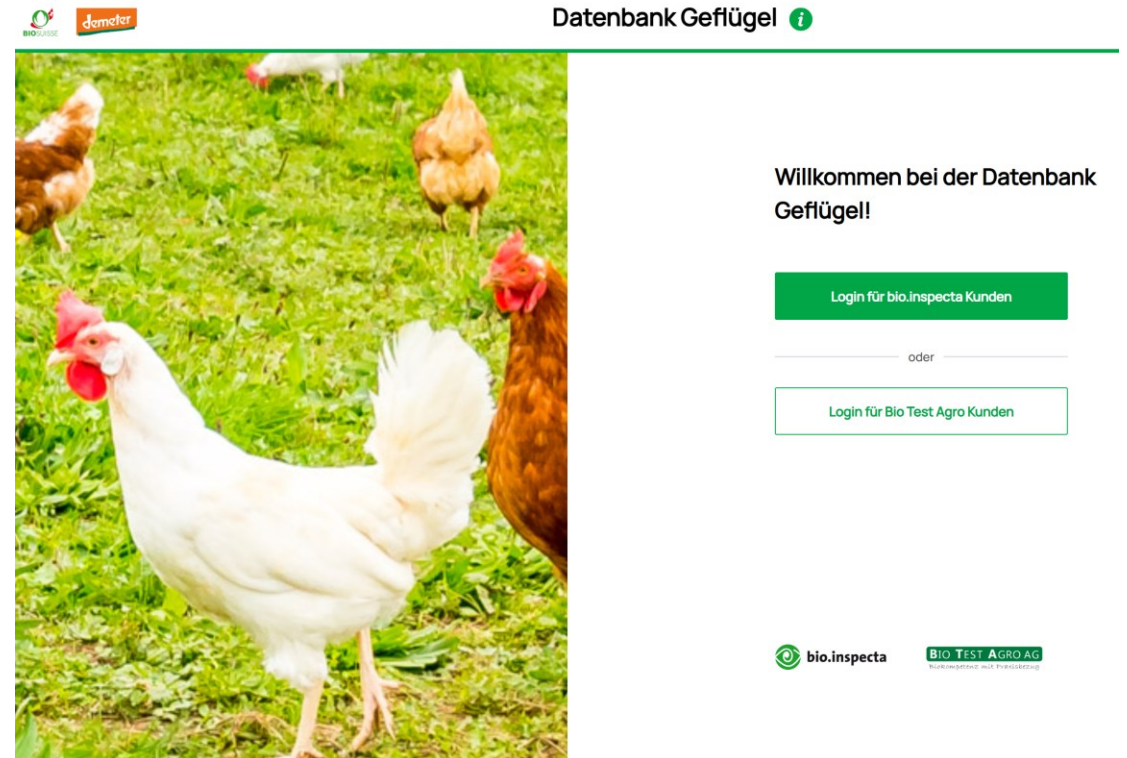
BIOSUISSE demeter

Datenbank Geflügel i

Willkommen bei der Datenbank Geflügel!

Login für bio.inspecta Kunden

oder

Login für Bio Test Agro Kunden

bio.inspecta

BIO TEST AGRO AG
Biokompetenz mit Praxisbezug